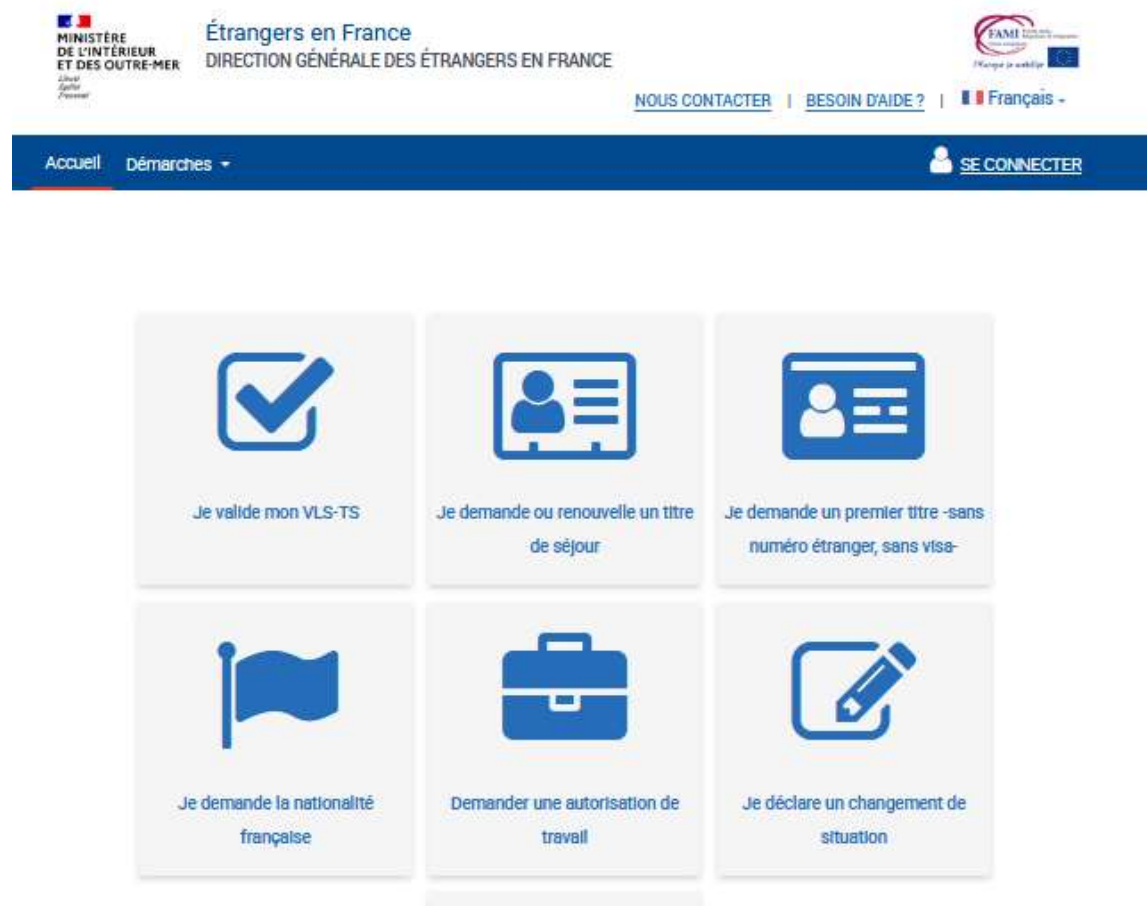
MINISTÈRE
DE L'INTÉRIEUR
ET DES OUTRE-MER
Liberté
Égalité
Fraternité

Étrangers en France
DIRECTION GÉNÉRALE DES ÉTRANGERS EN FRANCE

FAMI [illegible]
l'Europe s'engage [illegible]

NOUS CONTACTER | BESOIN D'AIDE ? | Français

Accueil Démarches

SE CONNECTER

Je valide mon VLS-TS

Je demande ou renouvelle un titre de séjour

Je demande un premier titre -sans numéro étranger, sans visa-

Je demande la nationalité française

Demander une autorisation de travail

Je déclare un changement de situation